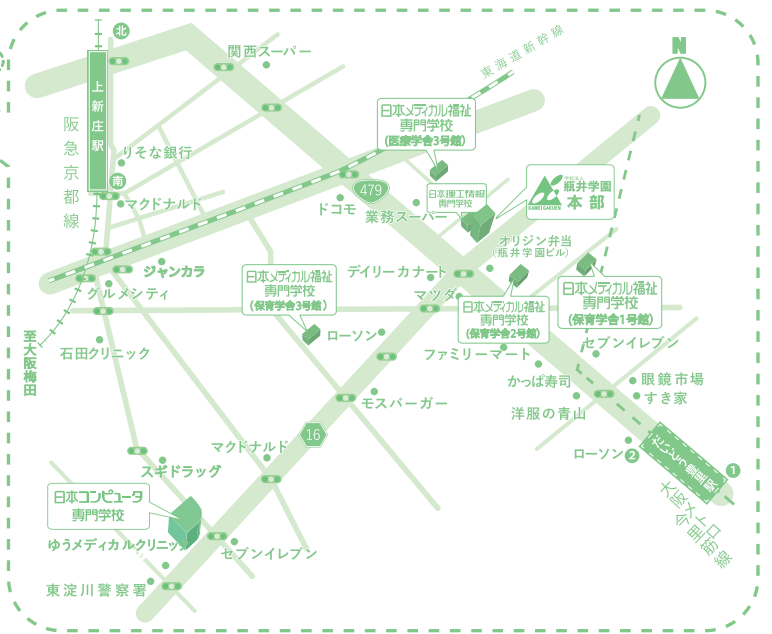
北
N
上新庄駅
南
阪急京都線
至大阪梅田
関西スーパー
東海道新幹線
日本メディカル福祉専門学校
(医療学舎3号館)
日本理工情報専門学校
学校法人 瓶井学園 本部
りそな銀行
マクドナルド
479
ドコモ
業務スーパー
オリジン弁当
(瓶井学園ビル)
ジャンカラ
グルメシティ
日本メディカル福祉専門学校
(保育学舎3号館)
デイリーカナート
マツダ
日本メディカル福祉専門学校
(保育学舎2号館)
日本メディカル福祉専門学校
(保育学舎1号館)
ローソン
石田クリニック
ファミリーマート
セブンイレブン
かっぱ寿司
眼鏡市場
すき家
モスバーガー
洋服の青山
16
マクドナルド
ローソン
2
1
だいどう豊里駅
大阪メトロ今里筋線
スギドラッグ
日本コンピュータ専門学校
ゆうメディカルクリニック
セブンイレブン
東淀川警察署